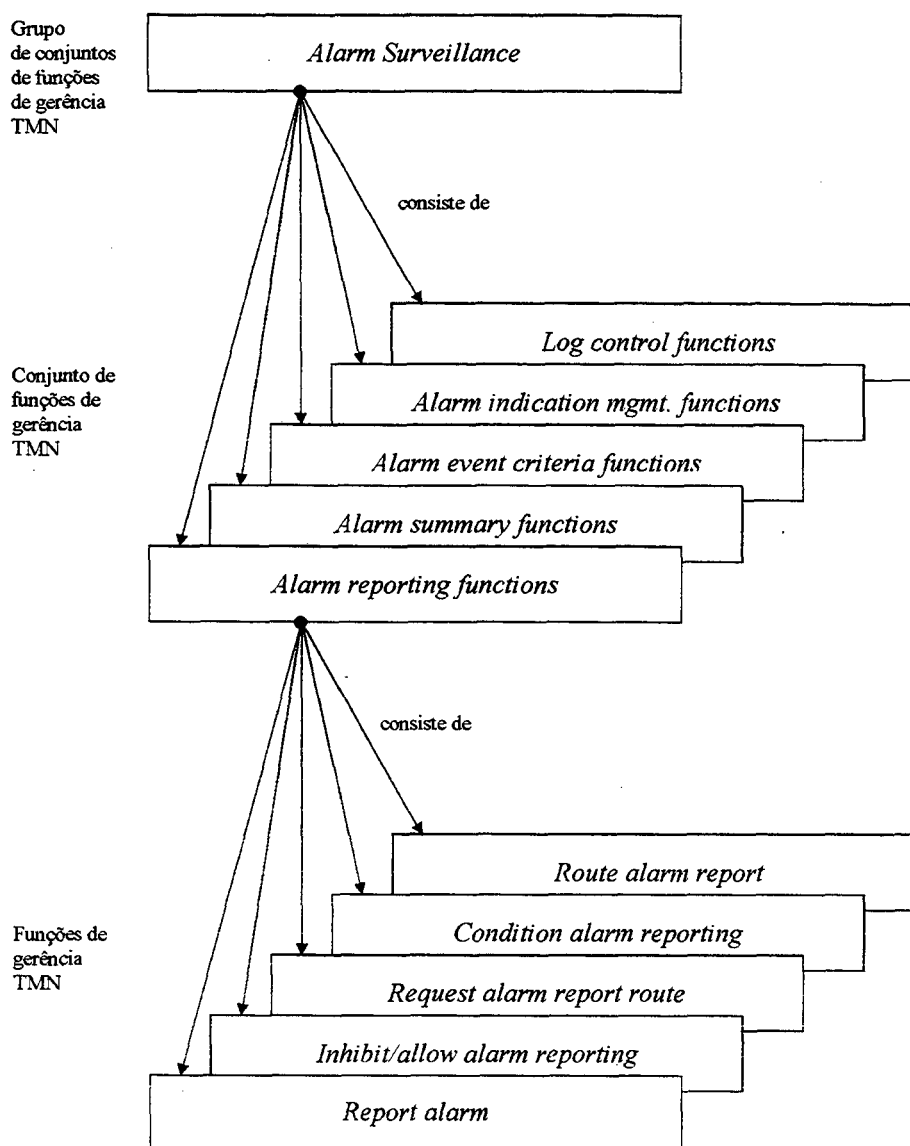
Grupo de conjuntos de funções de gerência TMN

Alarm Surveillance

consiste de

Log control functions

Conjunto de funções de gerência TMN

Alarm indication mgmt. functions

Alarm event criteria functions

Alarm summary functions

Alarm reporting functions

consiste de

Route alarm report

Funções de gerência TMN

Condition alarm reporting

Request alarm report route

Inhibit/allow alarm reporting

Report alarm